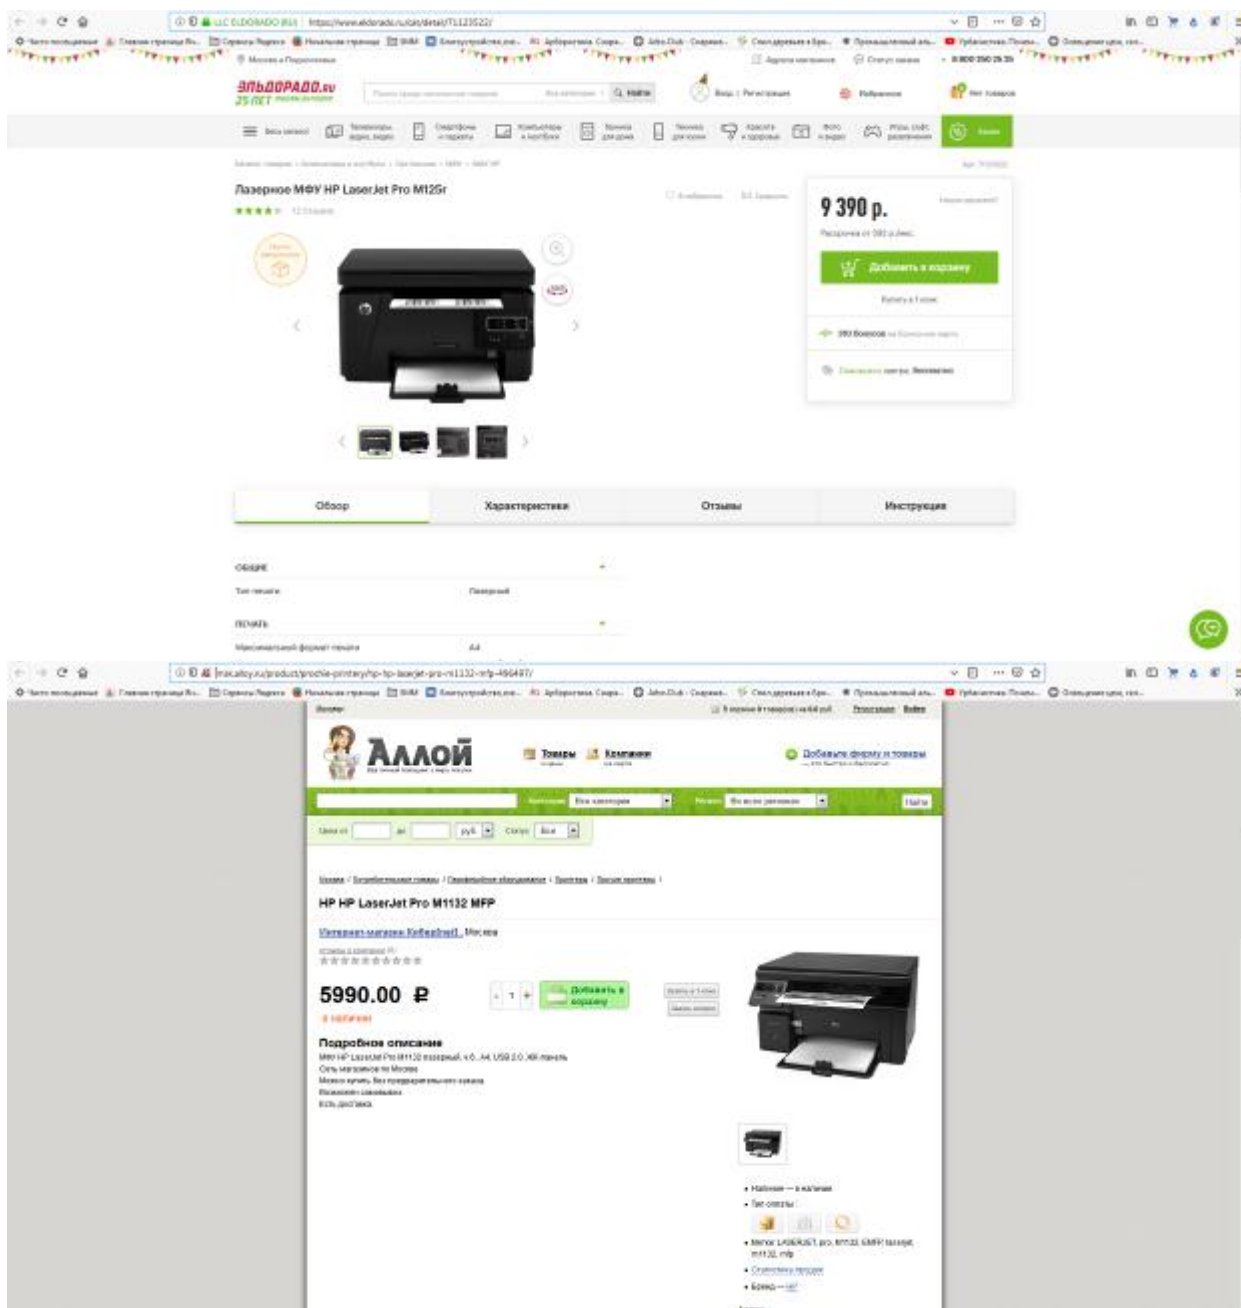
LLC ELDORADO (RU) https://www.eldorado.ru/cat/detail/71123522/

ЭЛЬДОРАДО.ru
25 ЛЕТ

Найти

Вход | Регистрация

Избранное

Нет товаров

Весь каталог

Лазерное МФУ HP LaserJet Pro M125r

9 390 р.

Добавить в корзину

Купить в 1 клик

Обзор | Характеристики | Отзывы | Инструкция

ОБЩИЕ

Тип печати | Лазерный

ПЕЧАТЬ

Максимальный формат печати | А4

msk.alloy.ru/product/prochie-printery/hp-hp-laserjet-pro-m1132-mfp-496497/

Аллой

Товары | Компании

Добавьте фирму и товары

Найти

HP HP LaserJet Pro M1132 MFP

Интернет-магазин Кибердвиг, Москва

5990.00 ₽

в наличии

Добавить в корзину

Подробное описание

МФУ HP LaserJet Pro M1132 лазерный, ч/б, A4, USB 2.0, ЖК панель
Сеть магазинов по Москве
Можно купить без предварительного заказа
Возможен самовывоз
Есть доставка

• Наличие — в наличии
• Тип оплаты
• Метки: LASERJET, pro, M1132, ЕМФР, laserjet, m1132, mfp
• Бренд — HP